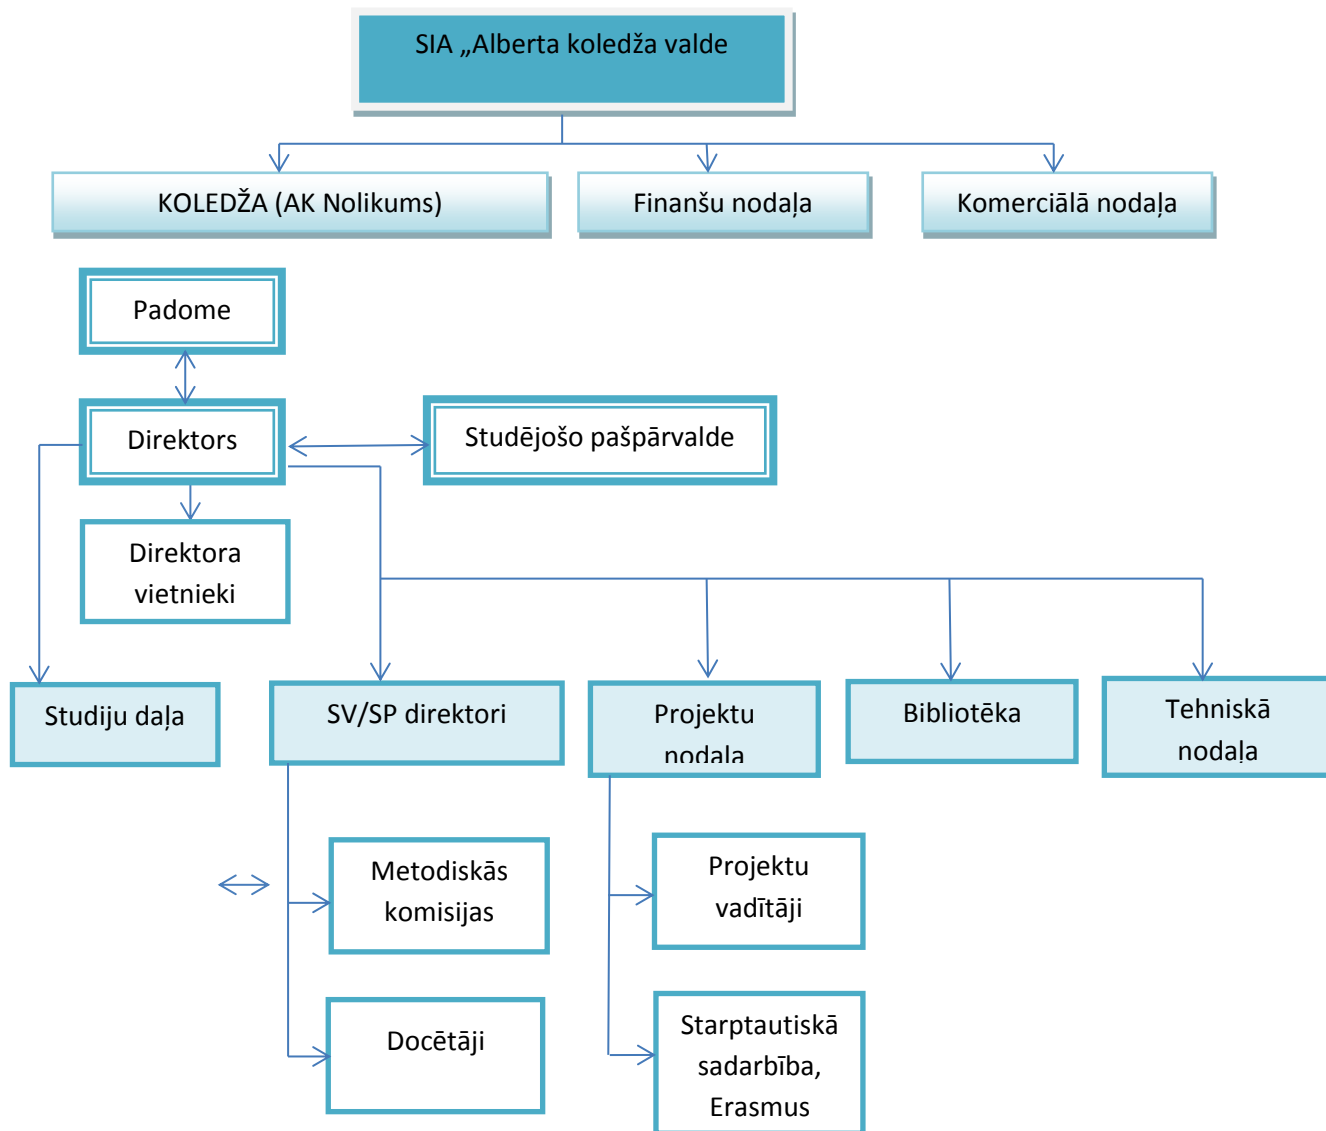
SIA „Alberta koledža valde

KOLEDŽA (AK Nolikums)

Finanšu nodaļa

Komerciālā nodaļa

Padome

Direktors

Studējošo pašpārvalde

Direktora vietnieki

Studiju daļa

SV/SP direktori

Projektu nodaļa

Bibliotēka

Tehniskā nodaļa

Metodiskās komisijas

Docētāji

Projektu vadītāji

Starptautiskā sadarbība, Erasmus